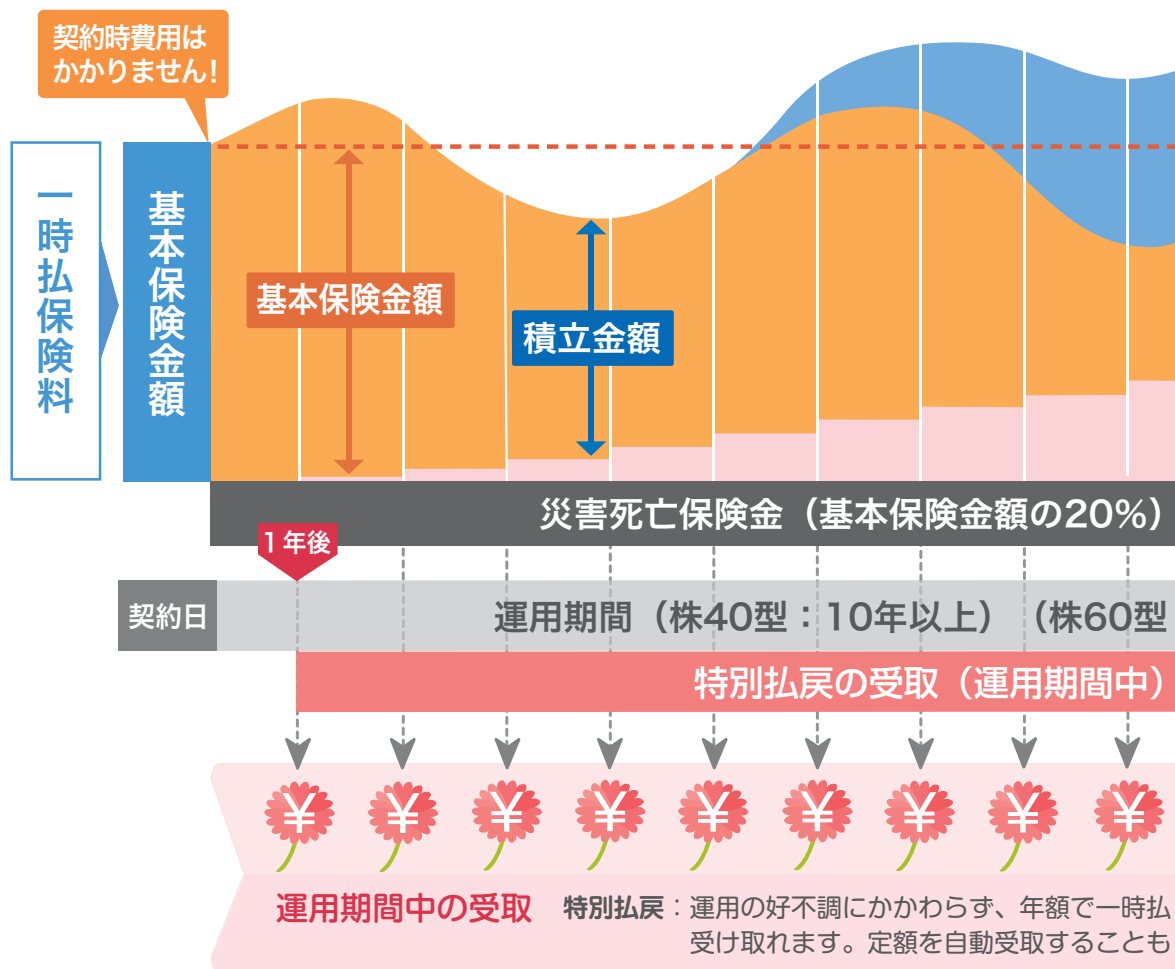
契約時費用はかかりません!

一時払保険料

基本保険金額

基本保険金額

積立金額

災害死亡保険金（基本保険金額の20%）

1年後

契約日

運用期間（株40型：10年以上）（株60型

特別払戻の受取（運用期間中）

¥ ¥ ¥ ¥ ¥ ¥ ¥ ¥ ¥

運用期間中の受取　特別払戻：運用の好不調にかかわらず、年額で一時払
受け取れます。定額を自動受取することも